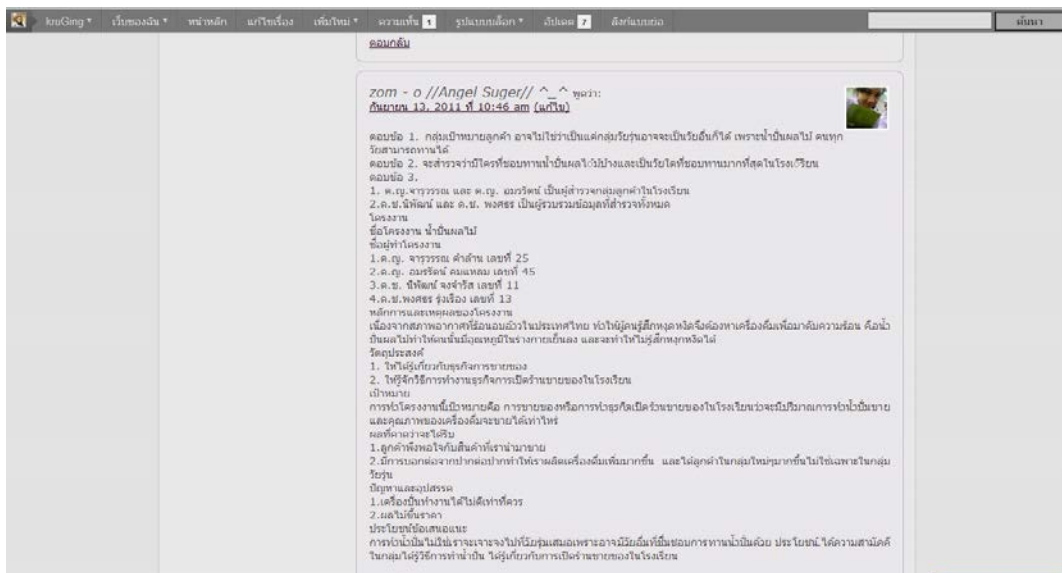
kruGing ▾ เว็บของฉัน ▾ หน้าหลัก แก้ไขเรื่อง เพิ่มใหม่ ▾ ความเห็น 1 รูปแบบบล็อก ▾ อัปเดต 7 ลิงก์แบบย่อ ค้นหา

ตอบกลับ

zom - o //Angel Suger// ^_^ พูดว่า:
กันยายน 13, 2011 ที่ 10:46 am (แก้ไข)

ตอบข้อ 1. กลุ่มเป้าหมายลูกค้า อาจไม่ใช่ว่าเป็นแค่กลุ่มวัยรุ่นอาจจะเป็นวัยอื่นก็ได้ เพราะน้ำปั่นผลไม้ คนทุกวัยสามารถทานได้
ตอบข้อ 2. จะสำรวจว่ามีใครที่ชอบทานน้ำปั่นผลไม้บ้างและเป็นวัยใดที่ชอบทานมากที่สุดในโรงเรียน
ตอบข้อ 3.
1. ด.ญ.จารุวรรณ และ ด.ญ. อมรรัตน์ เป็นผู้สำรวจกลุ่มลูกค้าในโรงเรียน
2.ด.ช.นิพัฒน์ และ ด.ช. พงศธร เป็นผู้รวบรวมข้อมูลที่สำรวจทั้งหมด
โครงงาน
ชื่อโครงงาน น้ำปั่นผลไม้
ชื่อผู้ทำโครงงาน
1.ด.ญ. จารุวรรณ คำล้าน เลขที่ 25
2.ด.ญ. อมรรัตน์ คมแหลม เลขที่ 45
3.ด.ช. นิพัฒน์ จงจำรัส เลขที่ 11
4.ด.ช.พงศธร รุ่งเรือง เลขที่ 13
หลักการและเหตุผลของโครงงาน
เนื่องจากสภาพอากาศที่ร้อนอบอ้าวในประเทศไทย ทำให้ผู้คนรู้สึกหงุดหงิดจึงต้องหาเครื่องดื่มเพื่อมาดับความร้อน คือน้ำปั่นผลไม้ทำให้คนนั้นมีอุณหภูมิในร่างกายเย็นลง และจะทำให้ไม่รู้สึกหงุดหงิดได้
วัตถุประสงค์
1. ให้ได้รู้เกี่ยวกับธุรกิจการขายของ
2. ให้รู้จักวิธีการทำงานธุรกิจการเปิดร้านขายของในโรงเรียน
เป้าหมาย
การทำโครงงานนี้เป้าหมายคือ การขายของหรือการทำธุรกิจเปิดร้านขายของในโรงเรียนว่าจะมีปริมาณการทำน้ำปั่นขาย และคุณภาพของเครื่องดื่มจะขายได้เท่าไหร่
ผลที่คาดว่าจะได้รับ
1.ลูกค้าพึงพอใจกับสินค้าที่เรานำมาขาย
2.มีการบอกต่อจากปากต่อปากทำให้เราผลิตเครื่องดื่มเพิ่มมากขึ้น และได้ลูกค้าในกลุ่มใหม่ๆมากขึ้นไม่ใช่เฉพาะในกลุ่มวัยรุ่น
ปัญหาและอุปสรรค
1.เครื่องปั่นทำงานได้ไม่ดีเท่าที่ควร
2.ผลไม้ขึ้นราคา
ประโยชน์ข้อเสนอแนะ
การทำน้ำปั่นไม่ใช่เราจะเจาะจงไปที่วัยรุ่นเสมอเพราะอาจมีวัยอื่นที่ชื่นชอบการทานน้ำปั่นด้วย ประโยชน์ ได้ความสามัคคีในกลุ่มได้รู้วิธีการทำน้ำปั่น ได้รู้เกี่ยวกับการเปิดร้านขายของในโรงเรียน